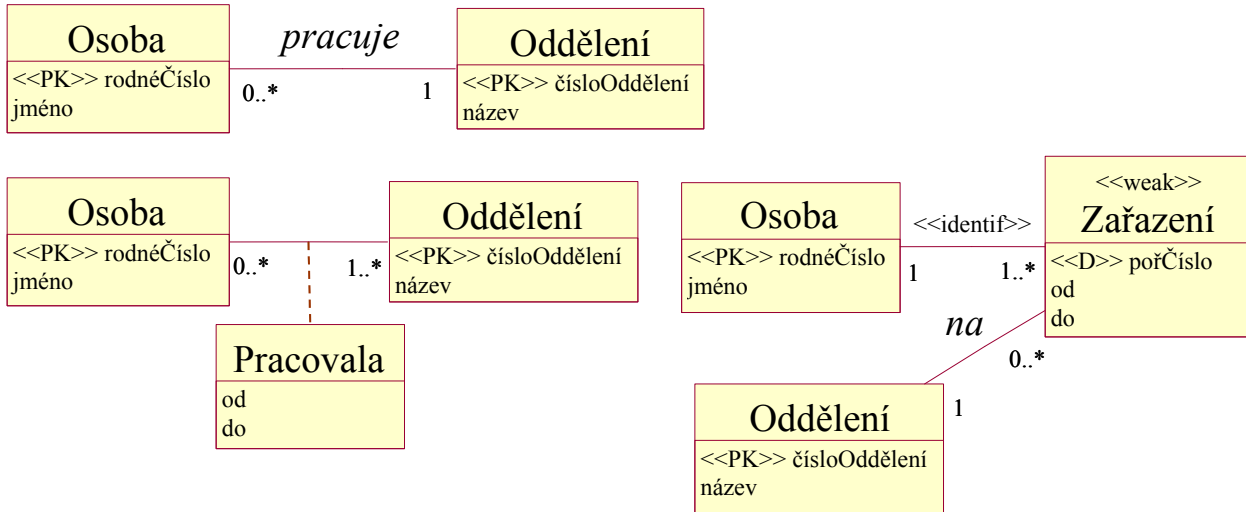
Osoba
<<PK>> rodnéČíslo
jméno

pracuje
0..*
1

Oddělení
<<PK>> čísloOddělení
název

Osoba
<<PK>> rodnéČíslo
jméno

0..*
1..*

Oddělení
<<PK>> čísloOddělení
název

Pracovala
od
do

Osoba
<<PK>> rodnéČíslo
jméno

<<identif>>
1
1..*

<<weak>>
Zařazení
<<D>> pořČíslo
od
do

na
0..*
1

Oddělení
<<PK>> čísloOddělení
název